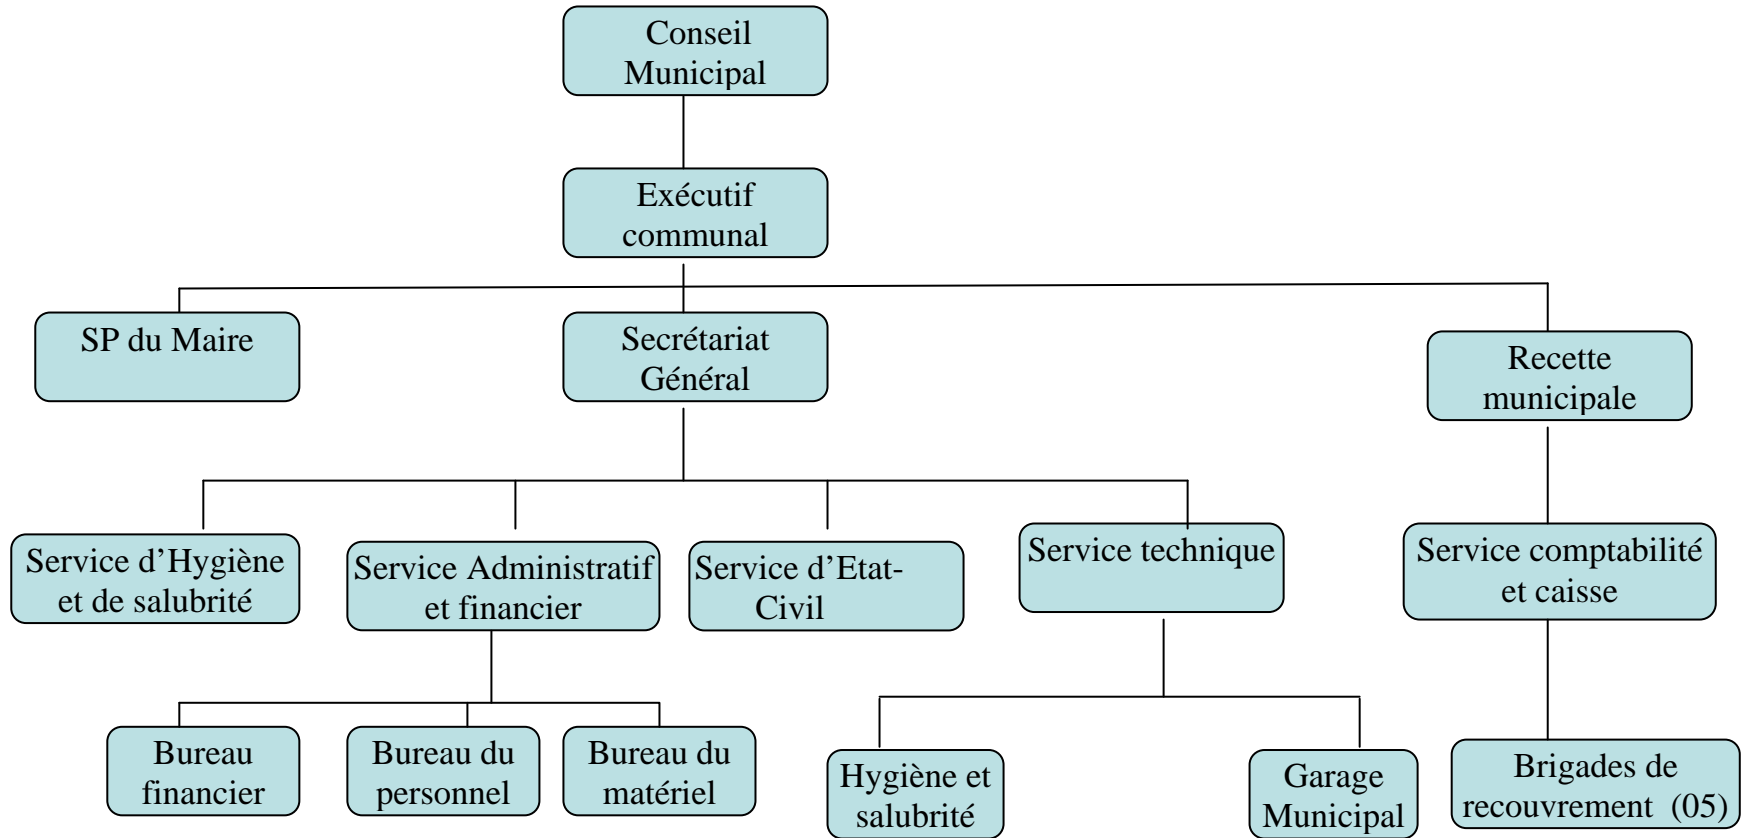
Conseil Municipal

Exécutif communal

SP du Maire

Secrétariat Général

Recette municipale

Service d'Hygiène et de salubrité

Service Administratif et financier

Service d'Etat-Civil

Service technique

Service comptabilité et caisse

Bureau financier

Bureau du personnel

Bureau du matériel

Hygiène et salubrité

Garage Municipal

Brigades de recouvrement (05)